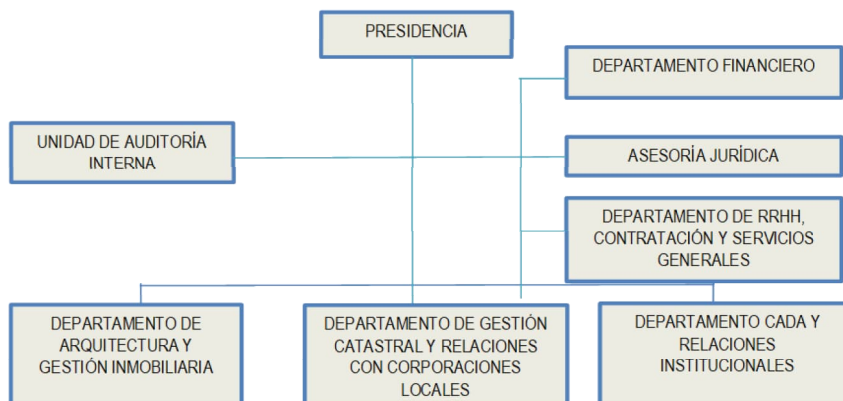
PRESIDENCIA

DEPARTAMENTO FINANCIERO

UNIDAD DE AUDITORÍA INTERNA

ASESORÍA JURÍDICA

DEPARTAMENTO DE RRHH, CONTRATACIÓN Y SERVICIOS GENERALES

DEPARTAMENTO DE ARQUITECTURA Y GESTIÓN INMOBILIARIA

DEPARTAMENTO DE GESTIÒN CATASTRAL Y RELACIONES CON CORPORACIONES LOCALES

DEPARTAMENTO CADA Y RELACIONES INSTITUCIONALES